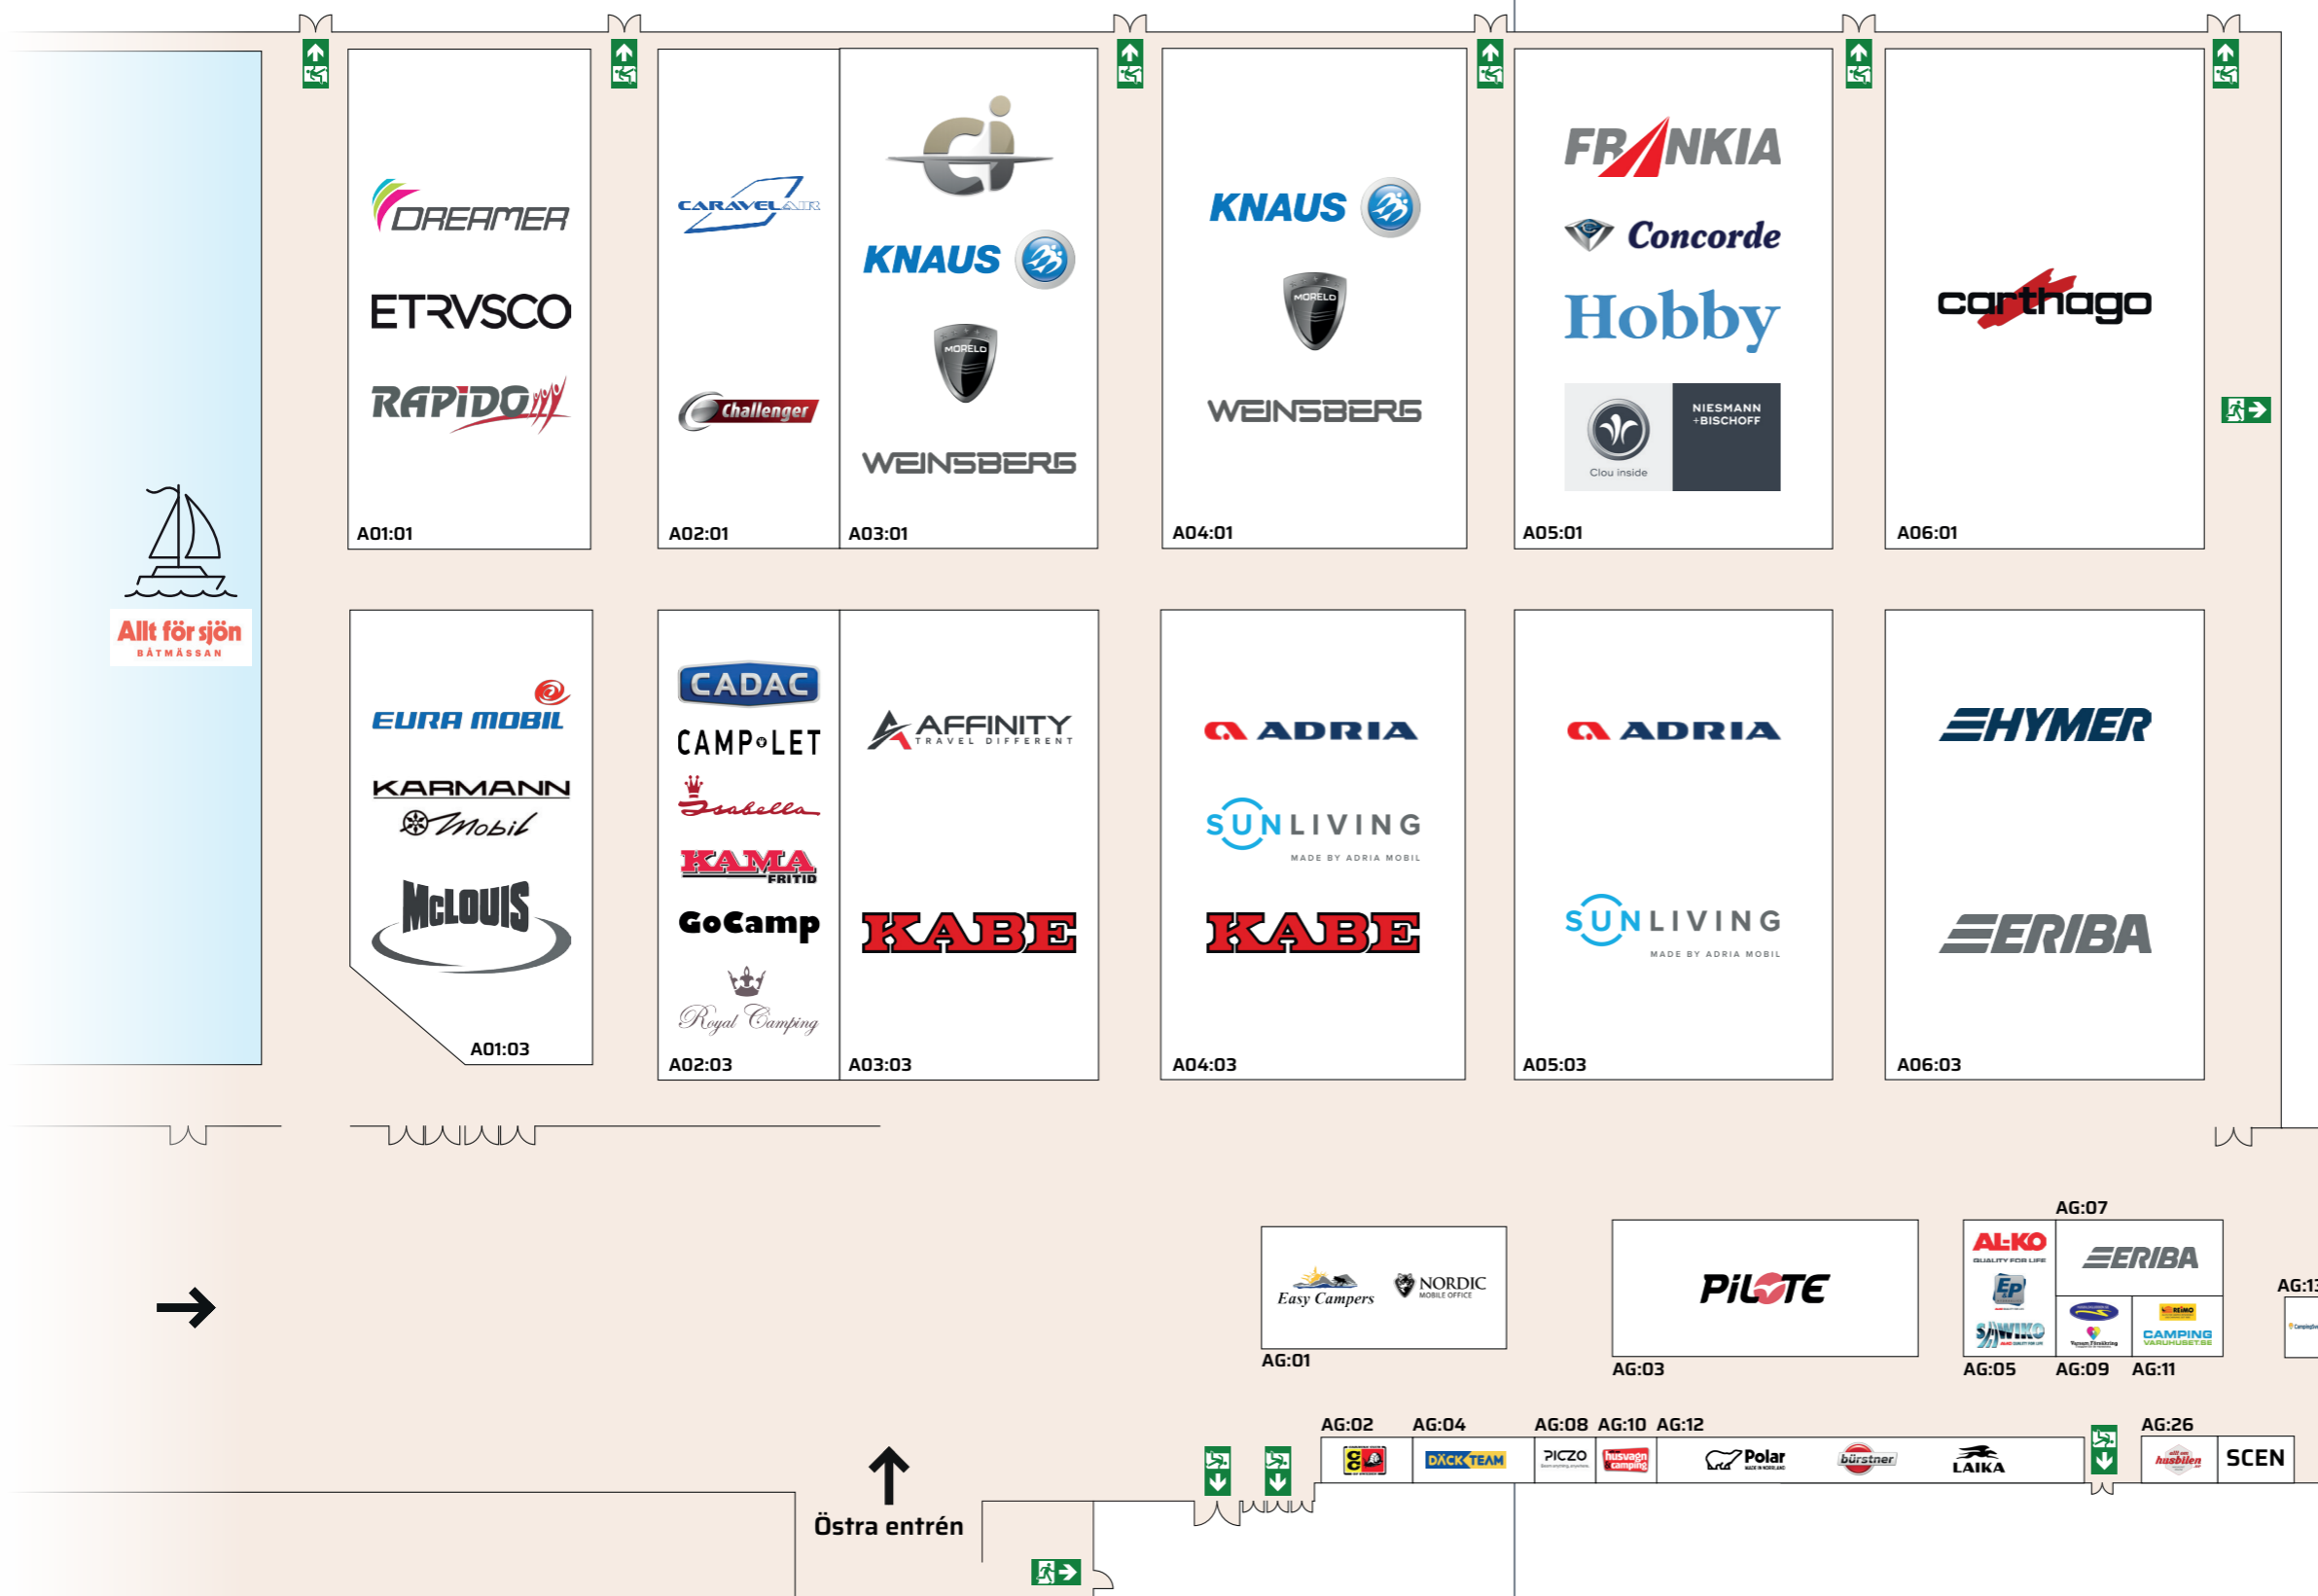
Allt för sjön
BÅTMÄSSAN

DREAMER
ETRVSCO
RAPIDO
A01:01

CARAVELAIR
Challenger
A02:01

KNAUS
MORELO
WEINSBERG
A03:01

KNAUS
MORELO
WEINSBERG
A04:01

FRANKIA
Concorde
Hobby
Clou inside
NIESMANN +BISCHOFF
A05:01

carthago
A06:01

EURA MOBIL
KARMANN Mobil
McLOUIS
A01:03

CADAC
CAMPoLET
Isabella
KAMA FRITID
GoCamp
Royal Camping
A02:03

AFFINITY TRAVEL DIFFERENT
KABE
A03:03

ADRIA
SUNLIVING MADE BY ADRIA MOBIL
KABE
A04:03

ADRIA
SUNLIVING MADE BY ADRIA MOBIL
A05:03

HYMER
ERIBA
A06:03

Easy Campers
NORDIC MOBILE OFFICE
AG:01

PILOTE
AG:03

AG:07
AL-KO QUALITY FOR LIFE
EP
SAWIKO
ERIBA
REIMO
CAMPING VARUHUSET.SE
AG:05
AG:09
AG:11
AG:1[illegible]

AG:02
AG:04
DÄCKTEAM
AG:08
PICZO
AG:10
husvagn camping
AG:12
Polar
bürstner
LAIKA
AG:26
husbilen
SCEN

Östra entrén